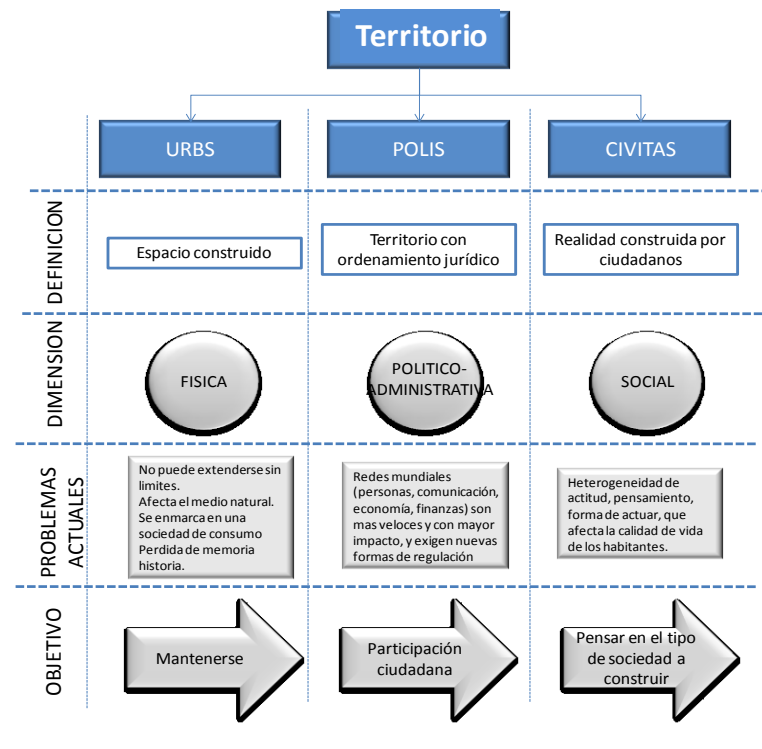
Territorio

| | URBS | POLIS | CIVITAS |
|---|---|---|---|
| DEFINICION | Espacio construido | Territorio con ordenamiento jurídico | Realidad construida por ciudadanos |
| DIMENSION | FISICA | POLITICO-ADMINISTRATIVA | SOCIAL |
| PROBLEMAS ACTUALES | No puede extenderse sin limites. Afecta el medio natural. Se enmarca en una sociedad de consumo Perdida de memoria historia. | Redes mundiales (personas, comunicación, economía, finanzas) son mas veloces y con mayor impacto, y exigen nuevas formas de regulación | Heterogeneidad de actitud, pensamiento, forma de actuar, que afecta la calidad de vida de los habitantes. |
| OBJETIVO | Mantenerse | Participación ciudadana | Pensar en el tipo de sociedad a construir |